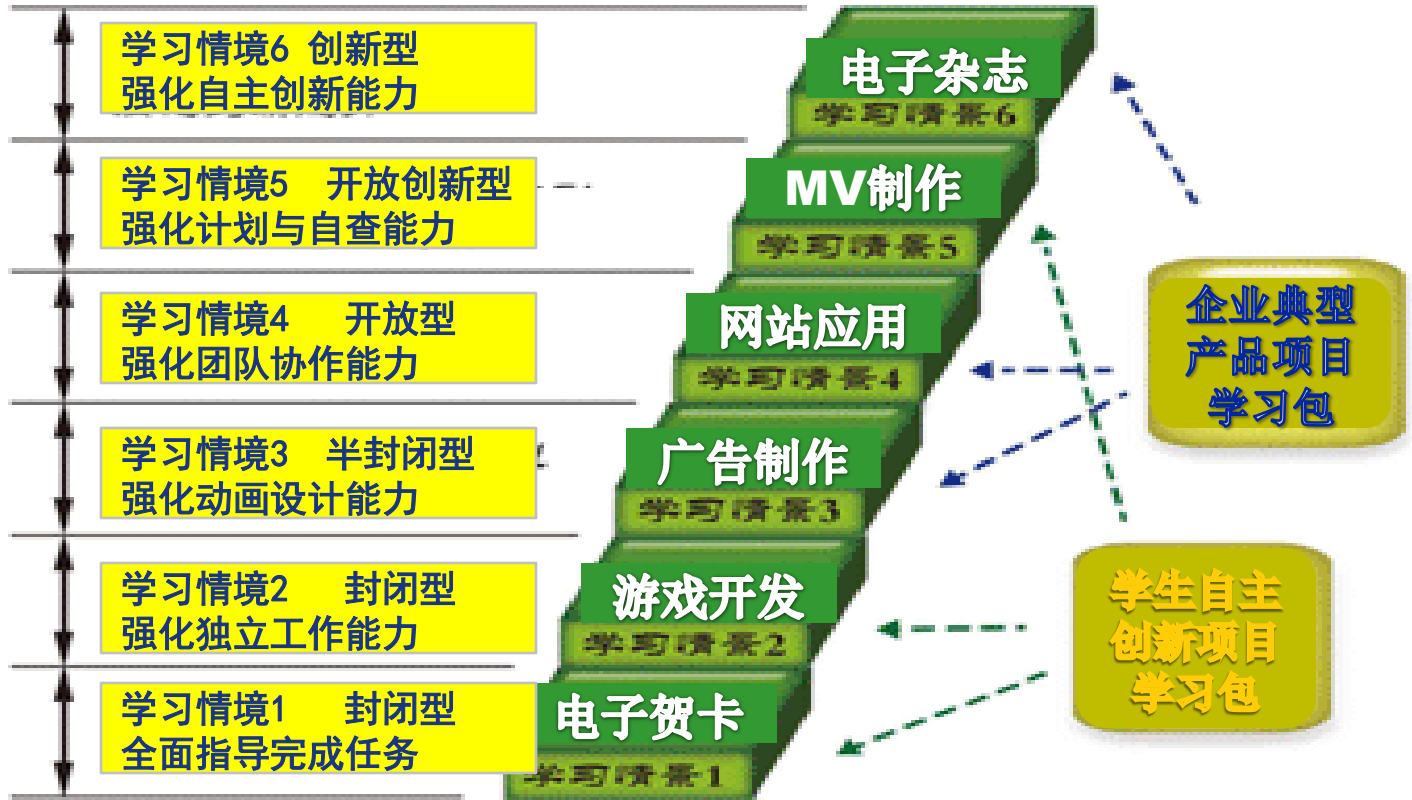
学习情境6 创新型
强化自主创新能力

学习情境5 开放创新型
强化计划与自查能力

学习情境4 开放型
强化团队协作能力

学习情境3 半封闭型
强化动画设计能力

学习情境2 封闭型
强化独立工作能力

学习情境1 封闭型
全面指导完成任务

电子杂志
学习情景6

MV制作
学习情景5

网站应用
学习情景4

广告制作
学习情景3

游戏开发
学习情景2

电子贺卡
学习情景1

企业典型
产品项目
学习包

学生自主
创新项目
学习包